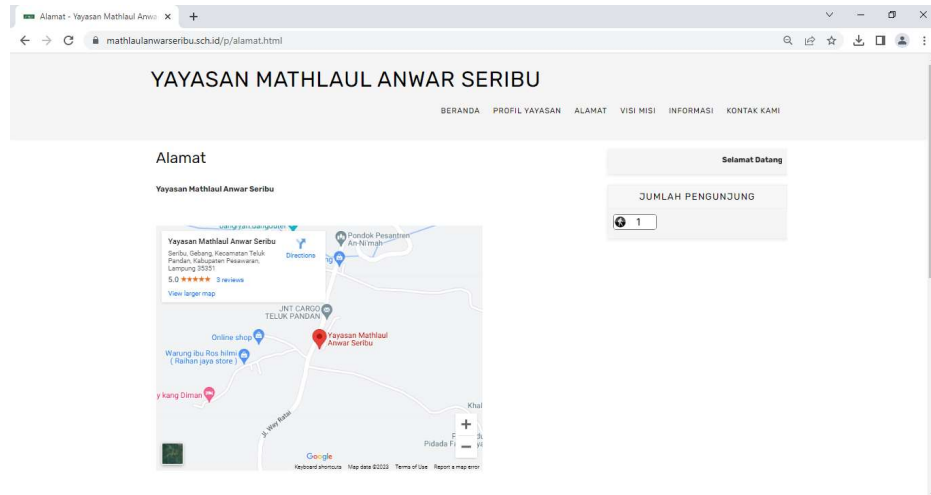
Alamat - Yayasan Mathlaul Anwa ×
+
mathlaulanwarseribu.sch.id/p/alamat.html

YAYASAN MATHLAUL ANWAR SERIBU

BERANDA PROFIL YAYASAN ALAMAT VISI MISI INFORMASI KONTAK KAMI

Alamat

Yayasan Mathlaul Anwar Seribu

Yayasan Mathlaul Anwar Seribu
Seribu, Gebang, Kecamatan Teluk Pandan, Kabupaten Pesawaran, Lampung 35351
5.0 ★★★★★ 3 reviews
View larger map
Directions

Pondok Pesantren An-Ni'mah
JNT CARGO TELUK PANDAN
Online shop
Warung ibu Ros hilmi ( Raihan jaya store )
Yayasan Mathlaul Anwar Seribu
y kang Dirman
Jl. Way Ratai
Khal
Pidada F
Google
Keyboard shortcuts Map data ©2023 Terms of Use Report a map error
+
−

Selamat Datang

JUMLAH PENGUNJUNG

1